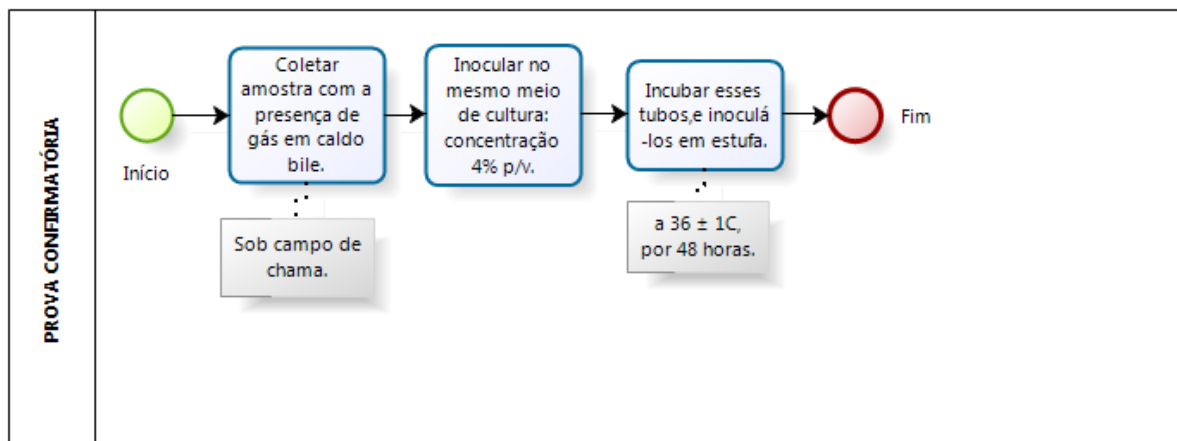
PROVA CONFIRMATÓRIA

Início

Coletar amostra com a presença de gás em caldo bile.

Sob campo de chama.

Inocular no mesmo meio de cultura: concentração 4% p/v.

Incubar esses tubos,e inoculá-los em estufa.

a 36 ± 1C, por 48 horas.

Fim